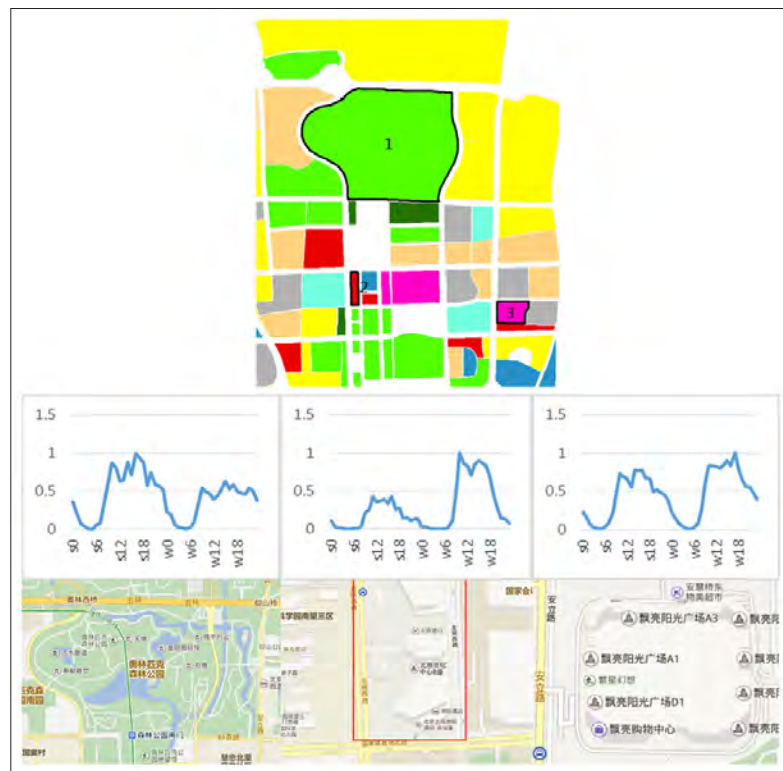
1

2

3

1.5
1
0.5
0
s0 s6 s12 s18 w0 w6 w12 w18

1.5
1
0.5
0
s0 s6 s12 s18 w0 w6 w12 w18

1.5
1
0.5
0
s0 s6 s12 s18 w0 w6 w12 w18

奥林匹克森林公园

森林公园南门

科学园南里东区

国家会

安立路

安慧桥东物美超市

飘亮阳光广场A3

飘亮阳光广场A1

飘亮阳光广场D1

飘亮购物中心

飘亮